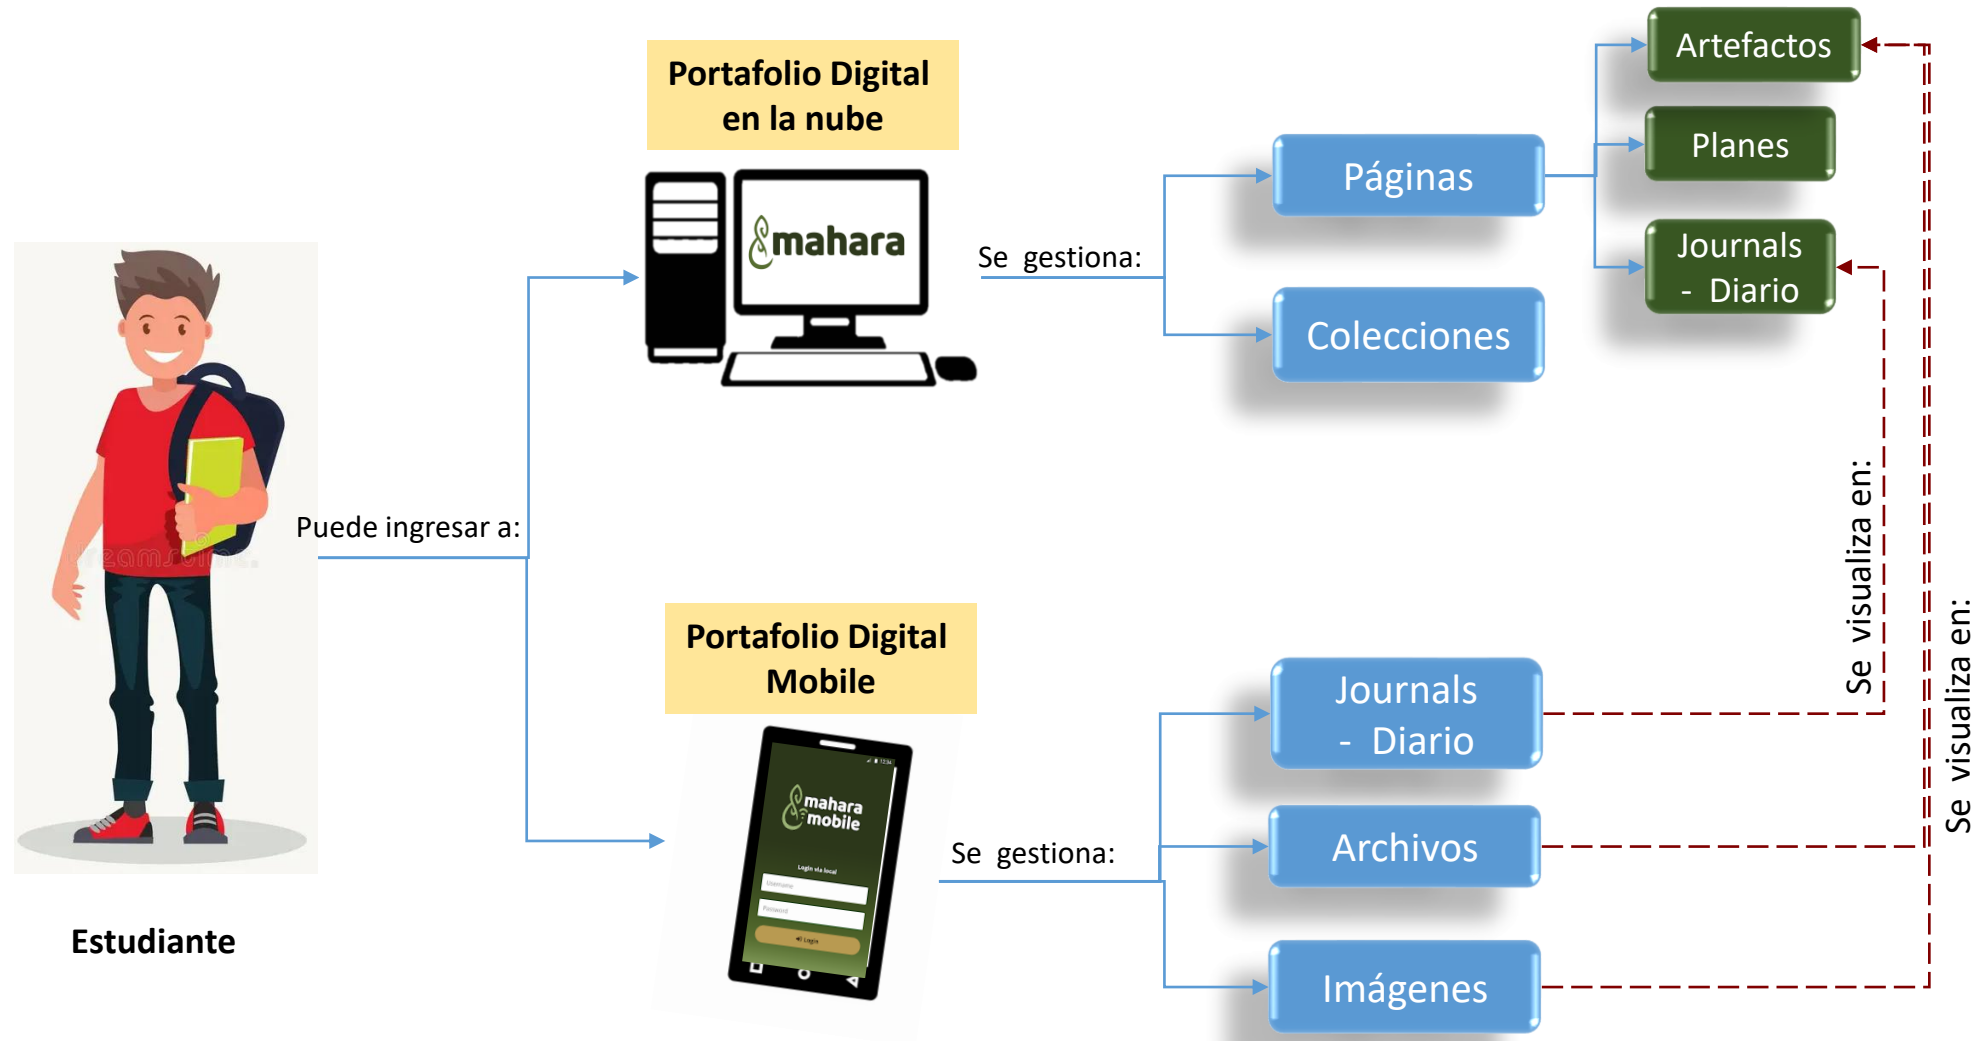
Portafolio Digital en la nube

mahara

Se gestiona:

Páginas

Artefactos

Planes

Journals - Diario

Colecciones

Puede ingresar a:

Estudiante

Portafolio Digital Mobile

mahara mobile

Login via local

Username

Password

Login

Se gestiona:

Journals - Diario

Archivos

Imágenes

Se visualiza en:

Se visualiza en: